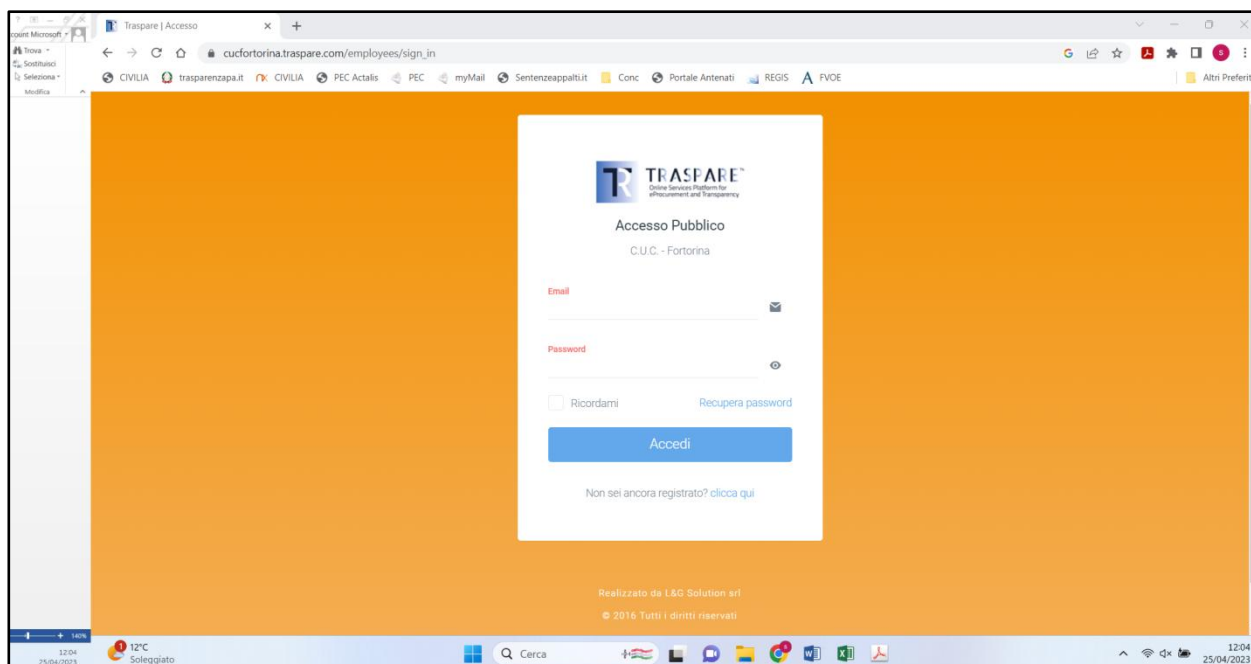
count Microsoft
Trova
Sostituisci
Seleziona
Modifica

Traspare | Accesso × +

cucfortorina.traspare.com/employees/sign_in

CIVILIA trasparenzapa.it CIVILIA PEC Actalis PEC myMail Sentenzeappalti.it Conc Portale Antenati REGIS FVOE Altri Preferiti

TRASPARE
Online Services Platform for eProcurement and Transparency

Accesso Pubblico

C.U.C. - Fortorina

Email

Password

Ricordami Recupera password

Accedi

Non sei ancora registrato? clicca qui

Realizzato da L&G Solution srl
© 2016 Tutti i diritti riservati

140%
12:04
25/04/2023
12°C
Soleggiato
Cerca
12:04
25/04/2023